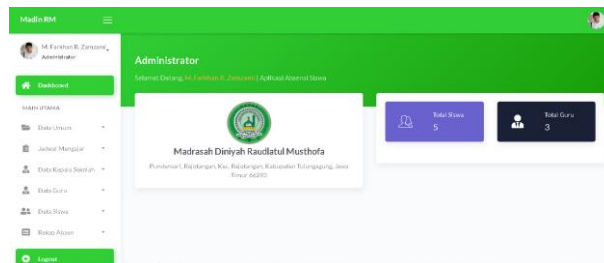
Madin RM

M. Farkhan R. Zanuseni
Administrator

Dashboard

MAIN UTAMA

Data Umum

Jadwal Mengajar

Data Kepala Sekolah

Data Guru

Data Siswa

Rekap Absen

Logout

Administrator

Selamat Datang, M. Farkhan R. Zanuseni | Aplikasi Absensi Siswa

Madrasah Diniyah Raudlatul Musthofa

Pundensari, Rejotangan, Kec. Rejotangan, Kabupaten Tulungagung, Jawa Timur 66293

Total Siswa
5

Total Guru
3